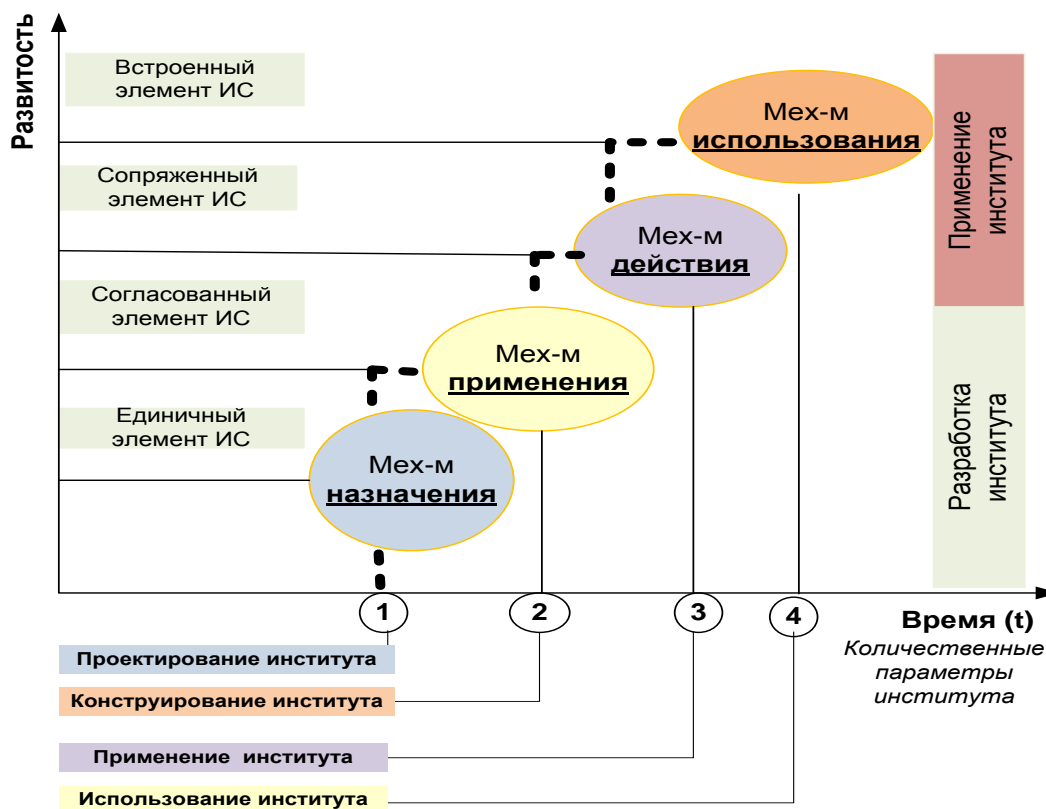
Развитость

Встроенный элемент ИС

Сопряженный элемент ИС

Согласованный элемент ИС

Единичный элемент ИС

Мех-м **использования**

Мех-м **действия**

Мех-м **применения**

Мех-м **назначения**

Применение института

Разработка института

1

2

3

4

Время (t)

*Количественные параметры института*

Проектирование института

Конструирование института

Применение института

Использование института